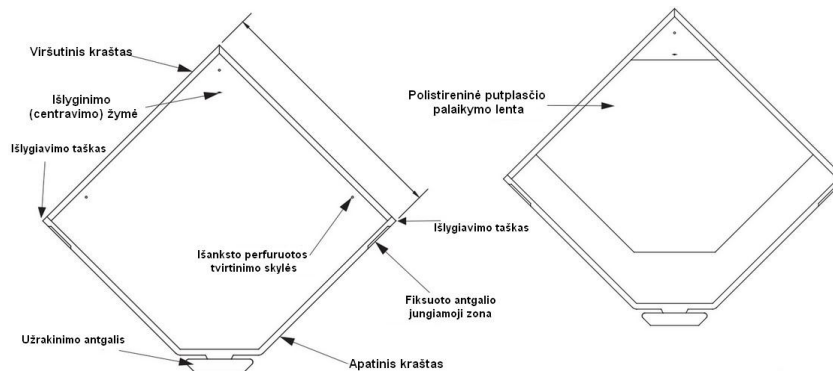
Viršutinis kraštas

Išlyginimo (centravimo) žymė

Išlygiavimo taškas

Išankksto perfuruotos tvirtinimo skylės

Išlygiavimo taškas

Fiksuoto antgalio jungiamoji zona

Užrakinimo antgalis

Apatinis kraštas

Polistireninė putplasčio palaikymo lenta